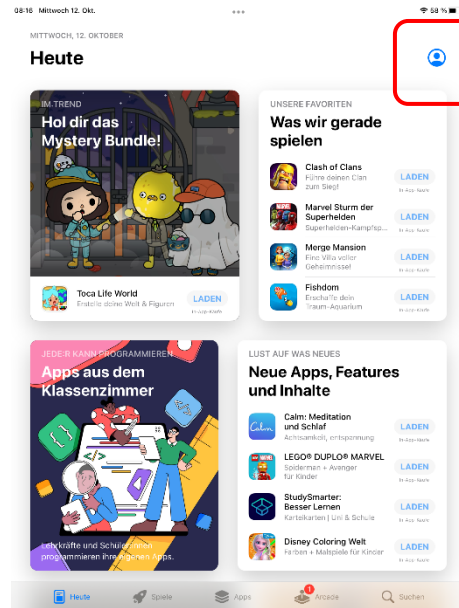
08:16 Mittwoch 12. Okt.
58 %

MITTWOCH, 12. OKTOBER

Heute

IM TREND
Hol dir das Mystery Bundle!

Toca Life World
Erstelle deine Welt & Figuren
LADEN
In-App-Käufe

UNSERE FAVORITEN
Was wir gerade spielen

Clash of Clans
Führe deinen Clan zum Sieg!
LADEN
In-App-Käufe

Marvel Sturm der Superhelden
Superhelden-Kampfsp...
LADEN
In-App-Käufe

Merge Mansion
Eine Villa voller Geheimnisse!
LADEN
In-App-Käufe

Fishdom
Erschaffe dein Traum-Aquarium
LADEN
In-App-Käufe

JEDE:R KANN PROGRAMMIEREN
Apps aus dem Klassenzimmer

Lehrkräfte und Schüler:innen programmieren ihre eigenen Apps.

LUST AUF WAS NEUES
Neue Apps, Features und Inhalte

Calm: Meditation und Schlaf
Achtsamkeit, entspannung
LADEN
In-App-Käufe

LEGO® DUPLO® MARVEL
Spiderman + Avanger für Kinder
LADEN
In-App-Käufe

StudySmarter: Besser Lernen
Karteikarten | Uni & Schule
LADEN
In-App-Käufe

Disney Coloring Welt
Farben + Malspiele für Kinder
LADEN
In-App-Käufe

Heute
Spiele
Apps
1
Arcade
Suchen